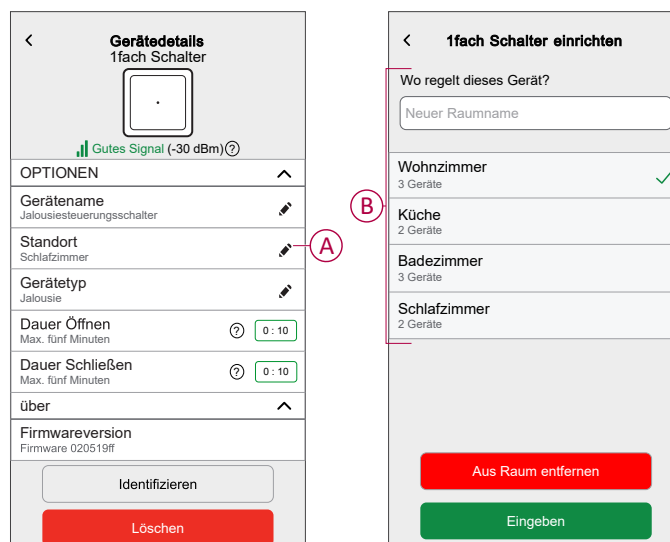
Gerätedetails
1fach Schalter

Gutes Signal (-30 dBm)

OPTIONEN

Gerätename
Jalousiesteuerungsschalter

Standort
Schlafzimmer

Gerätetyp
Jalousie

Dauer Öffnen
Max. fünf Minuten
0 : 10

Dauer Schließen
Max. fünf Minuten
0 : 10

über

Firmwareversion
Firmware 020519ff

Identifizieren

Löschen

A

1fach Schalter einrichten

Wo regelt dieses Gerät?

Neuer Raumname

Wohnzimmer
3 Geräte

Küche
2 Geräte

Badezimmer
3 Geräte

Schlafzimmer
2 Geräte

B

Aus Raum entfernen

Eingeben